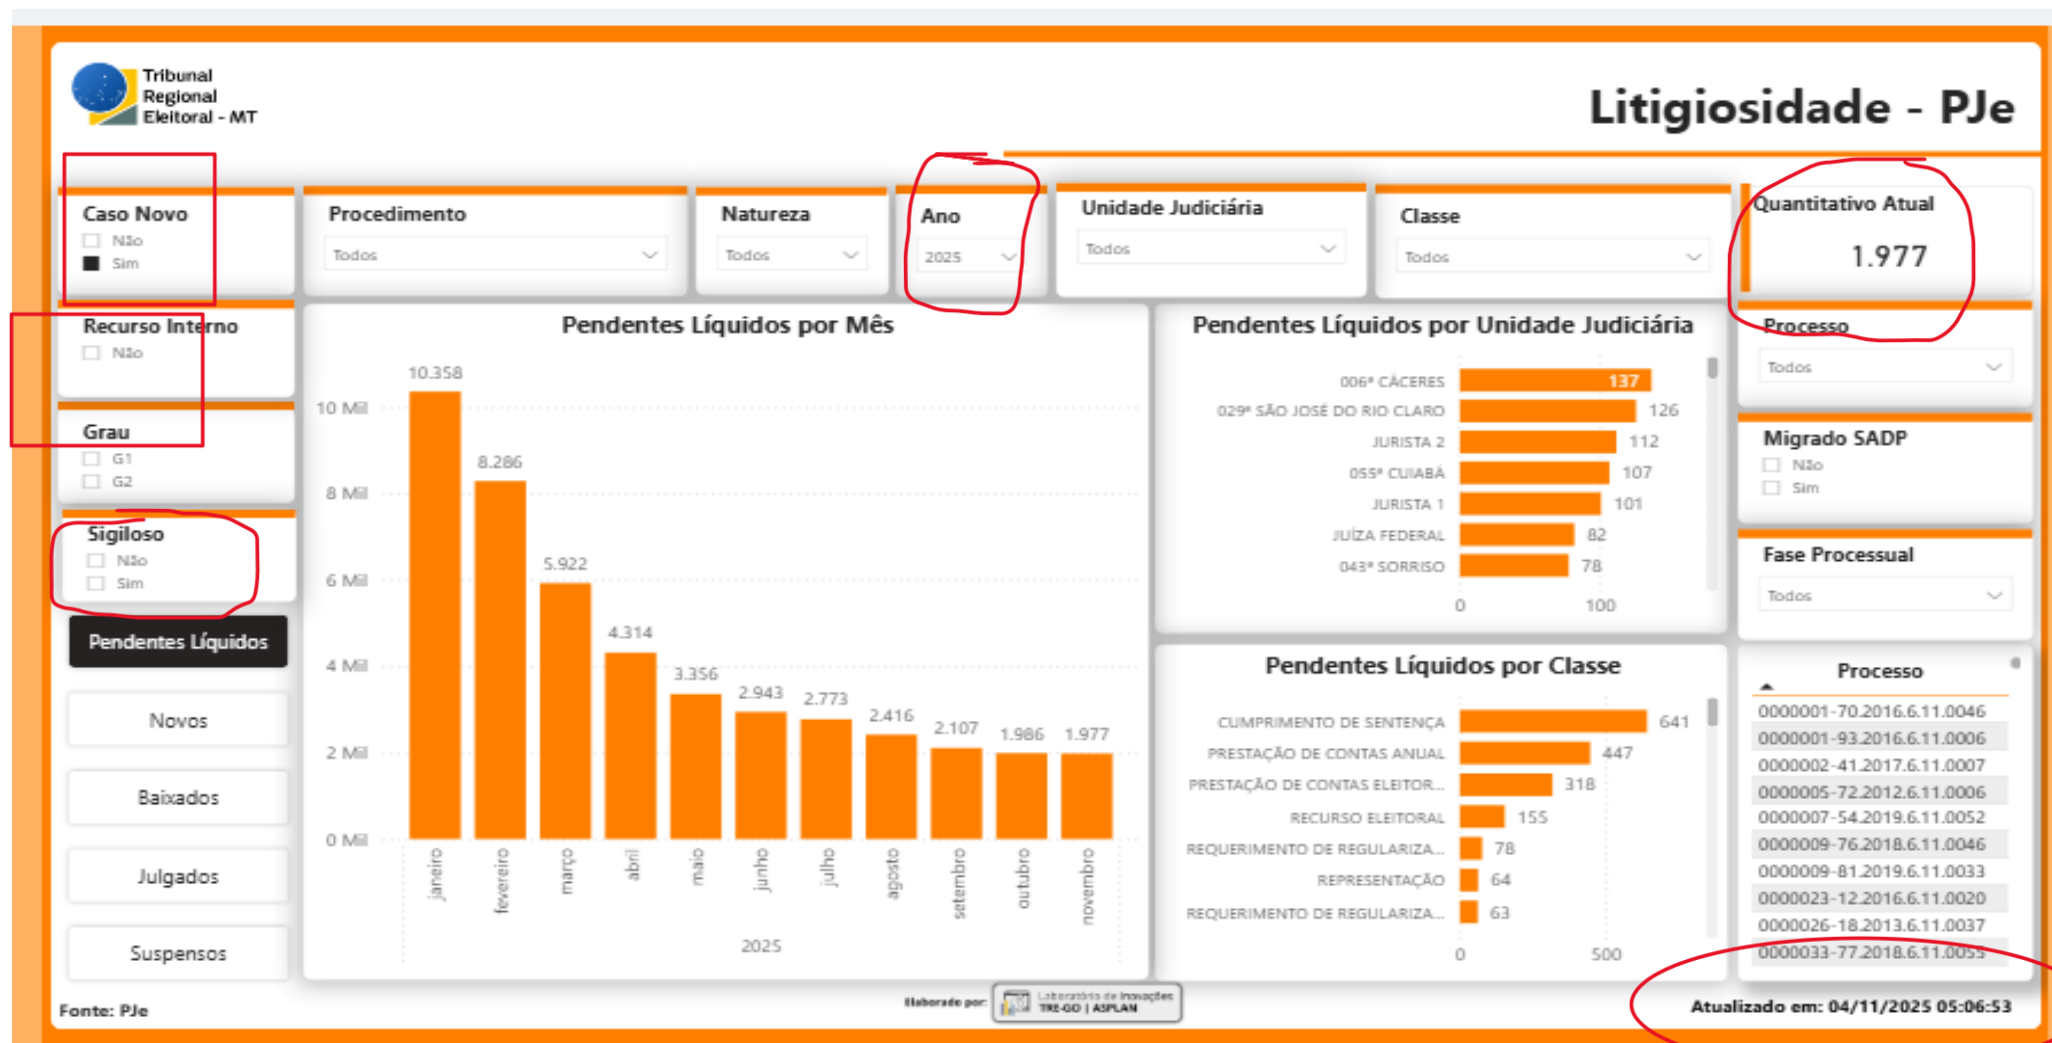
Tribunal Regional Eleitoral - MT

Litigiosidade - PJe

Caso Novo
Não
Sim

Procedimento
Todos

Natureza
Todos

Ano
2025

Unidade Judiciária
Todos

Classe
Todos

Quantitativo Atual
1.977

Recurso Interno
Não

Grau
G1
G2

Sigiloso
Não
Sim

Pendentes Líquidos
Novos
Baixados
Julgados
Suspensos

Pendentes Líquidos por Mês

10 Mil
8 Mil
6 Mil
4 Mil
2 Mil
0 Mil

10.358
8.286
5.922
4.314
3.356
2.943
2.773
2.416
2.107
1.986
1.977

janeiro
fevereiro
março
abril
maio
junho
julho
agosto
setembro
outubro
novembro

2025

Pendentes Líquidos por Unidade Judiciária

006ª CÁCERES 137
029ª SÃO JOSÉ DO RIO CLARO 126
JURISTA 2 112
055ª CUIABÁ 107
JURISTA 1 101
JUÍZA FEDERAL 82
043ª SORRISO 78

0
100

Pendentes Líquidos por Classe

CUMPRIMENTO DE SENTENÇA 641
PRESTAÇÃO DE CONTAS ANUAL 447
PRESTAÇÃO DE CONTAS ELEITOR... 318
RECURSO ELEITORAL 155
REQUERIMENTO DE REGULARIZA... 78
REPRESENTAÇÃO 64
REQUERIMENTO DE REGULARIZA... 63

0
500

Processo
Todos

Migrado SADP
Não
Sim

Fase Processual
Todos

Processo
0000001-70.2016.6.11.0046
0000001-93.2016.6.11.0006
0000002-41.2017.6.11.0007
0000005-72.2012.6.11.0006
0000007-54.2019.6.11.0052
0000009-76.2018.6.11.0046
0000009-81.2019.6.11.0033
0000023-12.2016.6.11.0020
0000026-18.2013.6.11.0037
0000033-77.2018.6.11.0055

Fonte: PJe

Elaborado por: Laboratório de Inovações TRE-GO | ASPLAN

Atualizado em: 04/11/2025 05:06:53